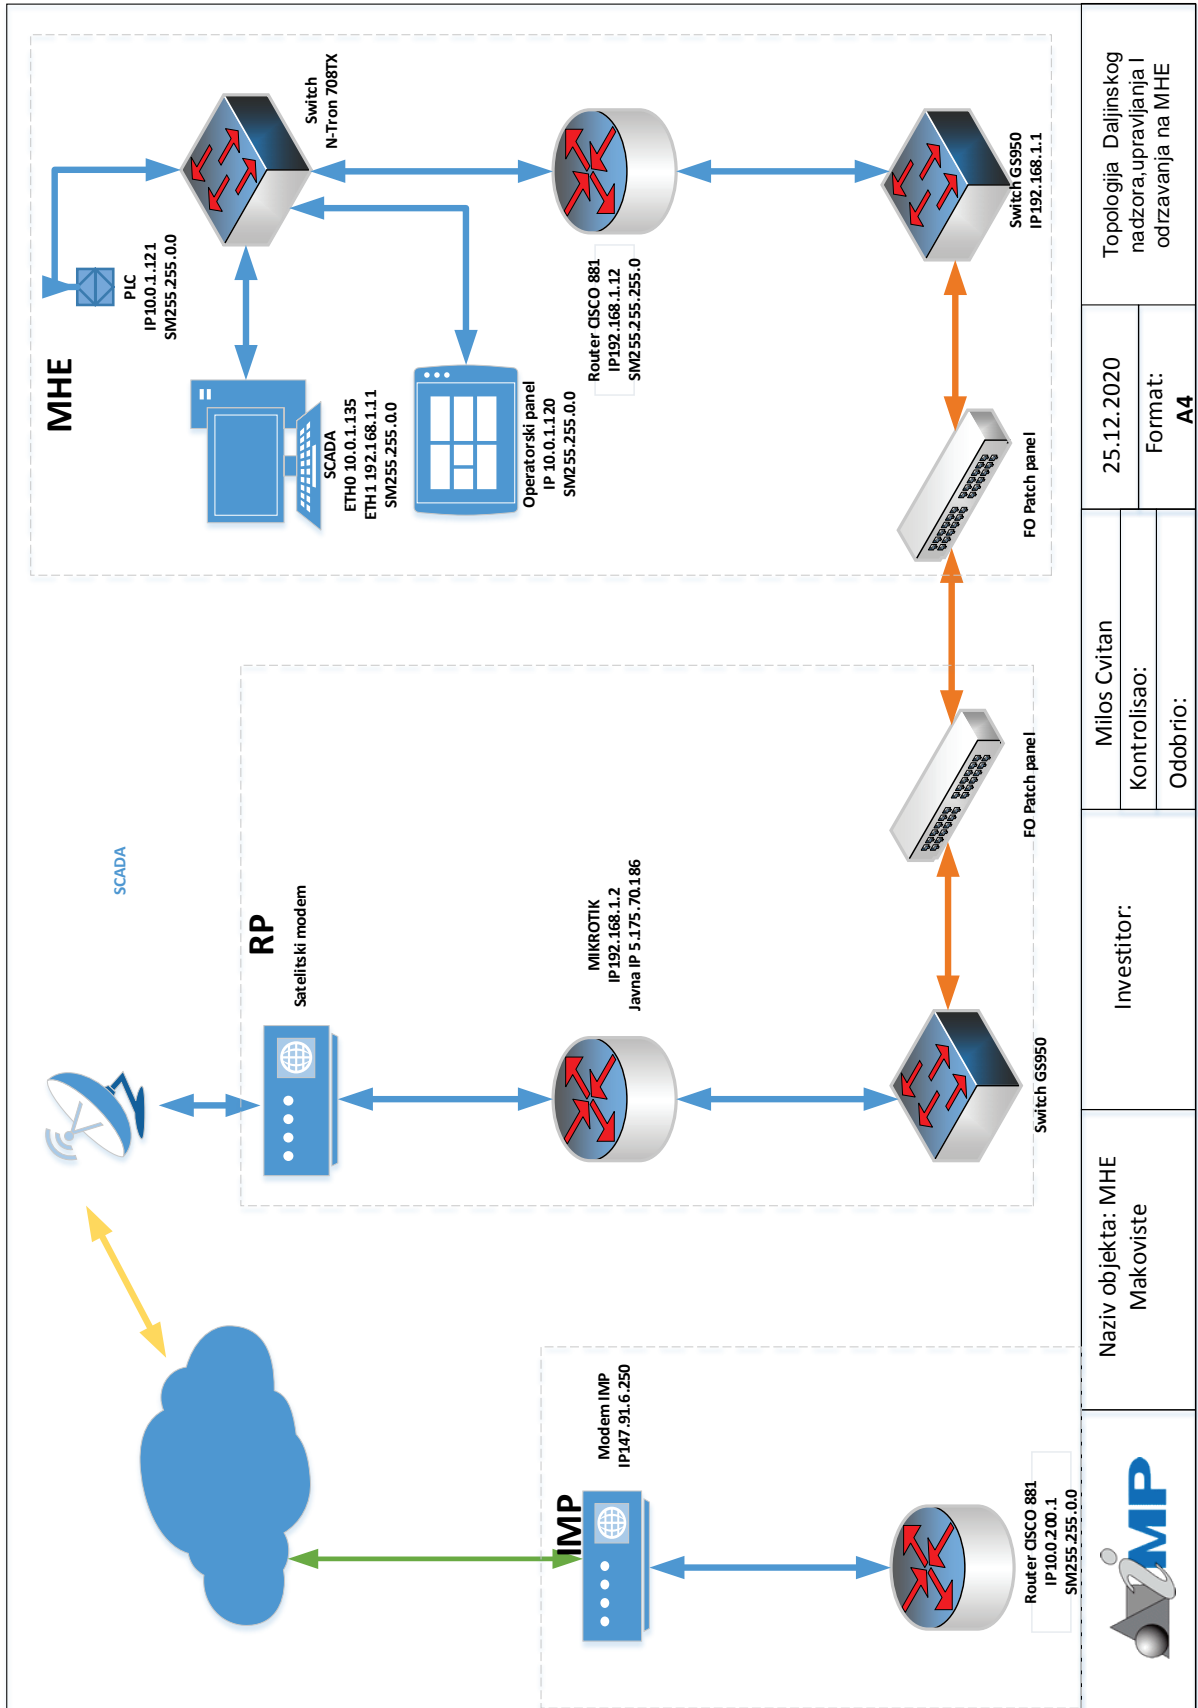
Switch
N-Tron 708TX

PLC
IP10.0.1.121
SM255.255.0.0

MHE

SCADA
ETH0 10.0.1.135
ETH1 192.168.1.11
SM255.255.0.0

Operatorski panel
IP 10.0.1.120
SM255.255.0.0

Router CISCO 881
IP192.168.1.12
SM255.255.255.0

Switch GS950
IP192.168.1.1

FO Patch panel

FO Patch panel

SCADA

RP

Satelitski modem

MIKROTIK
IP192.168.1.2
Javna IP 5.175.70.186

Switch GS950

IMP

Modem IMP
IP147.91.6.250

Router CISCO 881
IP10.0.200.1
SM255.255.0.0

Topologija Daljinskog nadzora,upravljanja I odrzavanja na MHE

25.12.2020

Format:
A4

Milos Cvitan
Kontrolisao:
Odobrio:

Investitor:

Naziv objekta: MHE Makoviste

IMP